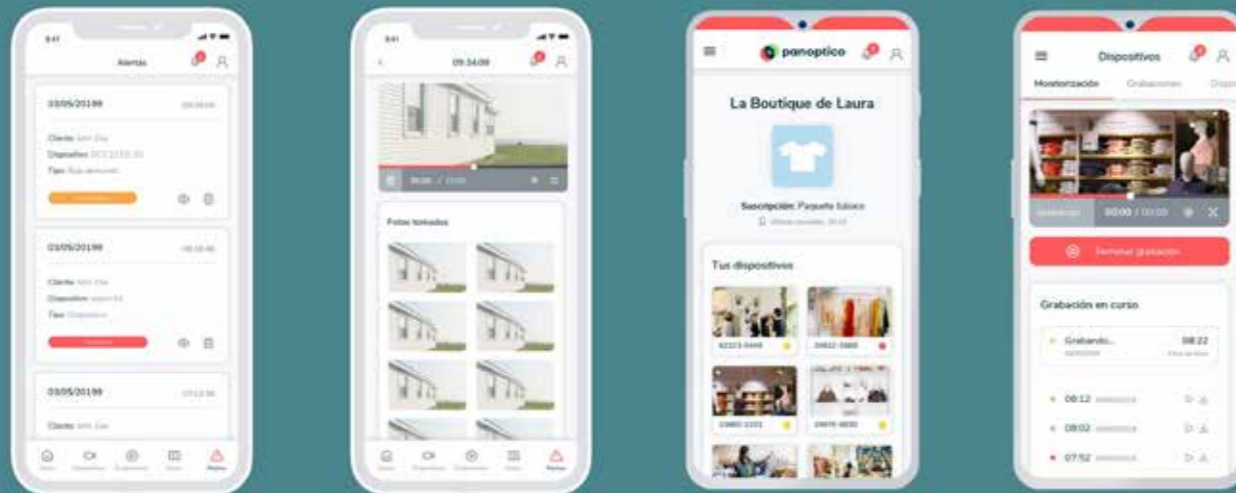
9:41

Alertas

03/05/20199

Cliente: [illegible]
Dispositivo: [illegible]
Tipo: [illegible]

03/05/20199

Cliente: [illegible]
Dispositivo: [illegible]
Tipo: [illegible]

03/05/20199

Cliente: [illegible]

9:41

09:34:09

00:00 / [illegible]

Fotos tomadas

panoptico

La Boutique de Laura

Suscripción: Paquete básico

Tus dispositivos

02323-5448

24822-5800

23883-2323

24870-9800

Dispositivos

Monitorización Grabaciones

00:00 / 00:00

Terminar grabación

Grabación en curso

Grabando... 08:22

08:12

08:02

07:52